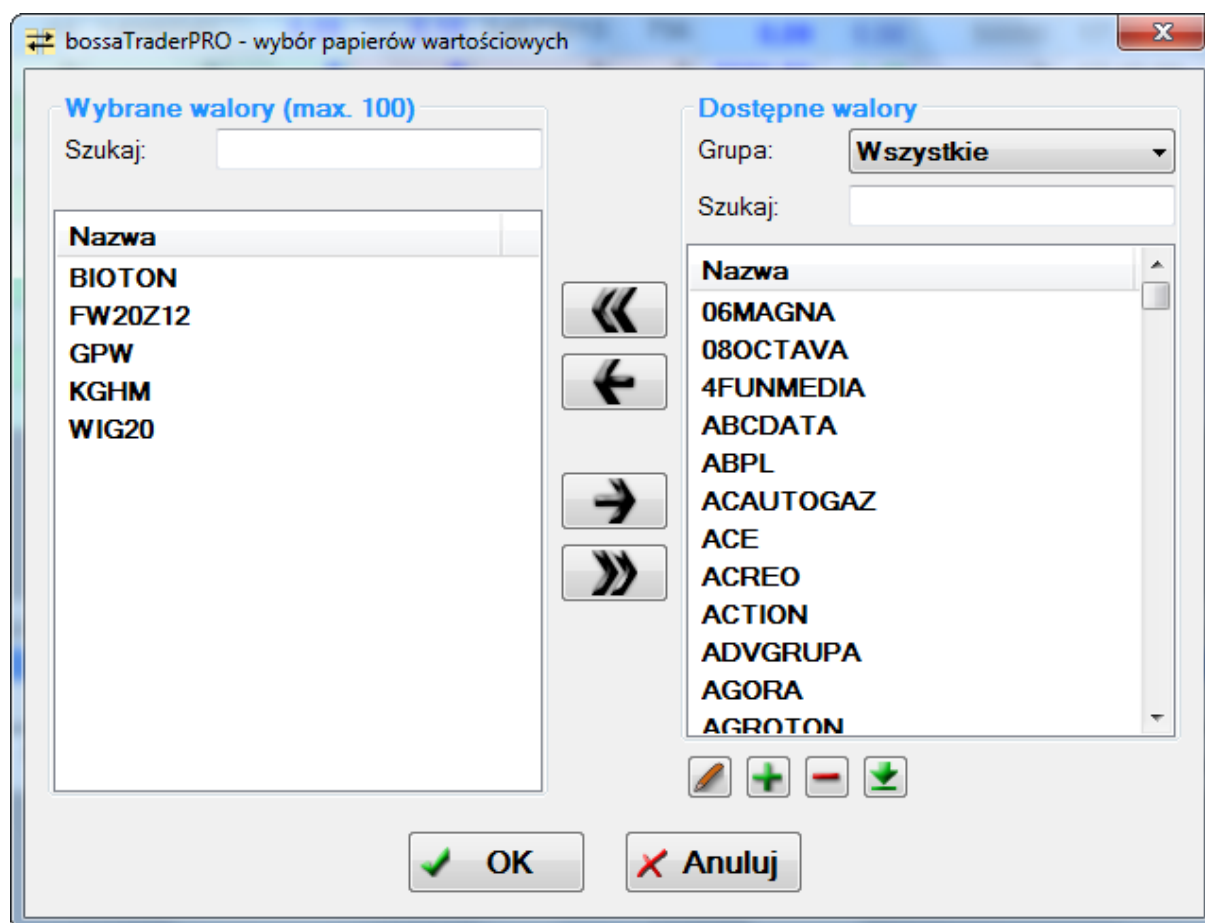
bossaTraderPRO - wybór papierów wartościowych

Wybrane walory (max. 100)
Szukaj:

Nazwa
BIOTON
FW20Z12
GPW
KGHM
WIG20

Dostępne walory
Grupa: Wszystkie
Szukaj:

Nazwa
06MAGNA
08OCTAVA
4FUNMEDIA
ABCDATA
ABPL
ACAUTOGAZ
ACE
ACREO
ACTION
ADVGRUPA
AGORA
AGROTON

OK
Anuluj